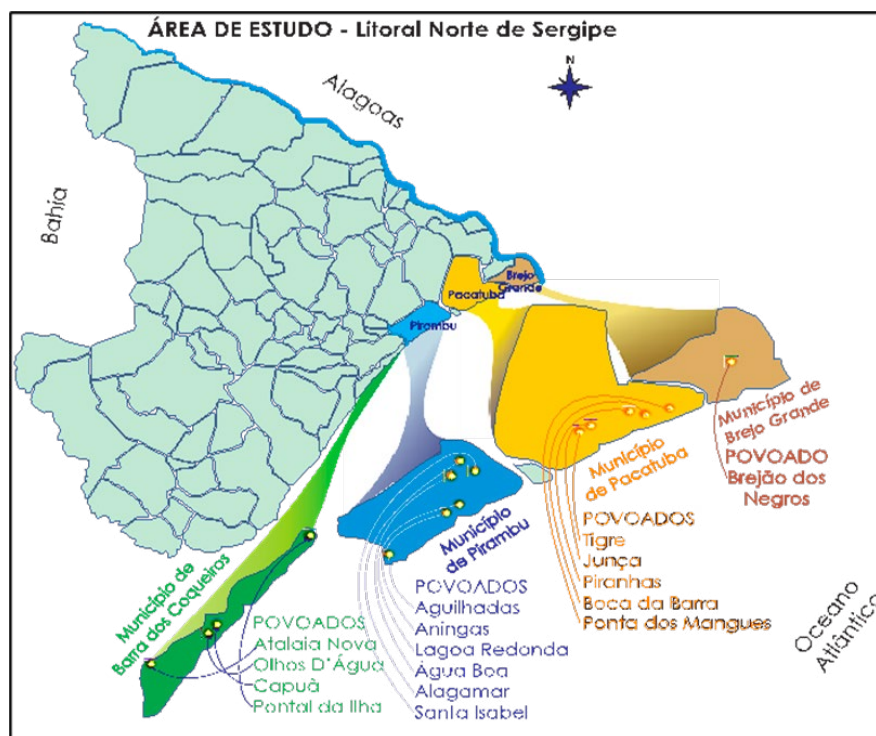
ÁREA DE ESTUDO - Litoral Norte de Sergipe

N

Alagoas

Bahia

Brejo Grande

Pacatuba

Pirambu

Município de Brejo Grande

POVOADO
Brejão dos Negros

Município de Pacatuba

POVOADOS
Tigre
Junça
Piranhas
Boca da Barra
Ponta dos Mangues

Município de Pirambu

POVOADOS
Aguilhadas
Aningas
Lagoa Redonda
Água Boa
Alagamar
Santa Isabel

Município de Barra dos Coqueiros

POVOADOS
Atalaia Nova
Olhos D'Água
Capuã
Pontal da Ilha

Oceano Atlântico